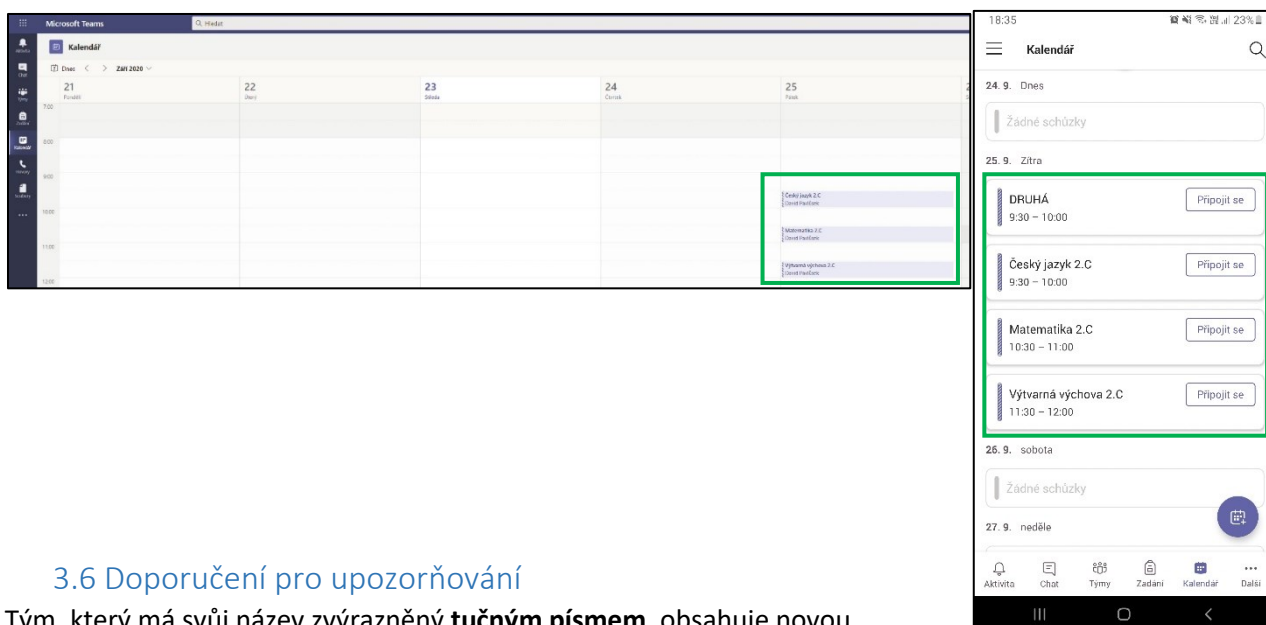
Microsoft Teams
Hledat
Kalendář
Dnes < > Září 2020
21 Pondělí
22 Úterý
23 Středa
24 Čtvrtek
25 Pátek
7:00
8:00
9:00
10:00
11:00
12:00
Český jazyk 2.C
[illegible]
Matematika 2.C
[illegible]
Výtvarná výchova 2.C
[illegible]

18:35
23%
Kalendář
24. 9. Dnes
Žádné schůzky
25. 9. Zítra
DRUHÁ
9:30 – 10:00
Připojit se
Český jazyk 2.C
9:30 – 10:00
Připojit se
Matematika 2.C
10:30 – 11:00
Připojit se
Výtvarná výchova 2.C
11:30 – 12:00
Připojit se
26. 9. sobota
Žádné schůzky
27. 9. neděle
Aktivita
Chat
Týmy
Zadání
Kalendář
Další

3.6 Doporučení pro upozorňování
Tým, který má svůj název zvýrazněný **tučným písmem**, obsahuje novou